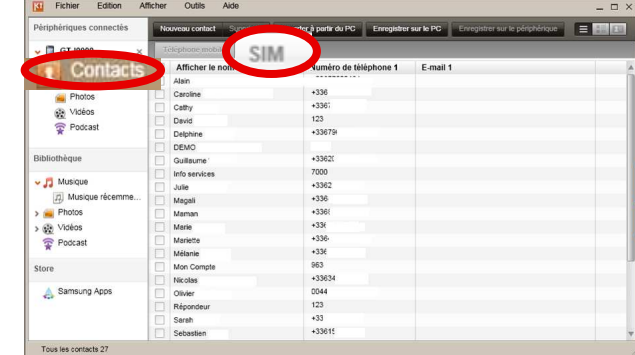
Fichier Edition Afficher Outils Aide

Périphériques connectés

GT-I9000

Contacts

Photos
Vidéos
Podcast

Bibliothèque

Musique
Musique récemme...
Photos
Vidéos
Podcast

Store

Samsung Apps

Nouveau contact Sup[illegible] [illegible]rter à partir du PC Enregistrer sur le PC Enregistrer sur le périphérique

Téléphone mobi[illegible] SIM

| | Afficher le nom | Numéro de téléphone 1 | E-mail 1 |
|---|---|---|---|
| | Alain | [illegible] | |
| | Caroline | +336 | |
| | Cathy | +336 | |
| | David | 123 | |
| | Delphine | +33679 | |
| | DEMO | | |
| | Guillaume | +33620 | |
| | Info services | 7000 | |
| | Julie | +3362 | |
| | Magali | +336 | |
| | Maman | +336 | |
| | Marie | +336 | |
| | Mariette | +336 | |
| | Mélanie | +336 | |
| | Mon Compte | 963 | |
| | Nicolas | +33634 | |
| | Olivier | 0044 | |
| | Répondeur | 123 | |
| | Sarah | +33 | |
| | Sebastien | +33615 | |

Tous les contacts 27